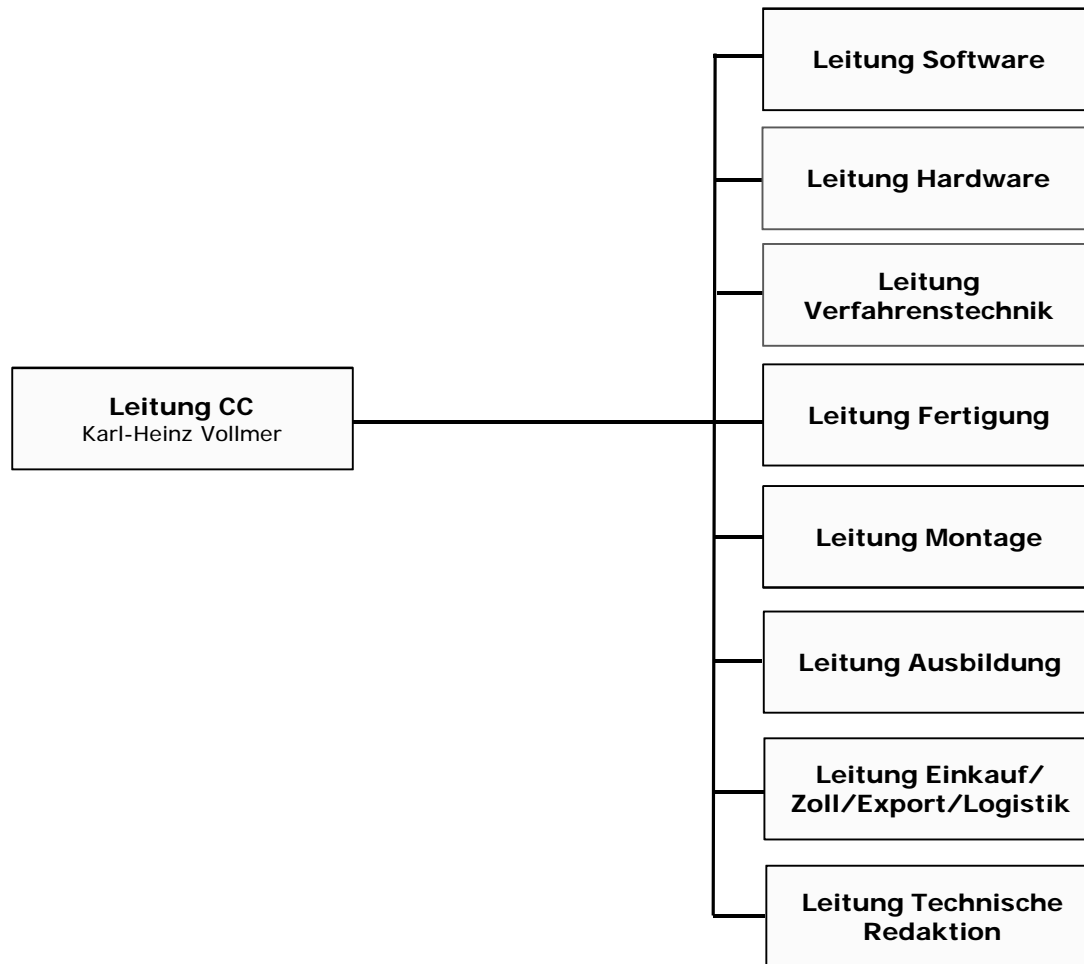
Leitung CC
Karl-Heinz Vollmer

Leitung Software

Leitung Hardware

Leitung Verfahrenstechnik

Leitung Fertigung

Leitung Montage

Leitung Ausbildung

Leitung Einkauf/ Zoll/Export/Logistik

Leitung Technische Redaktion